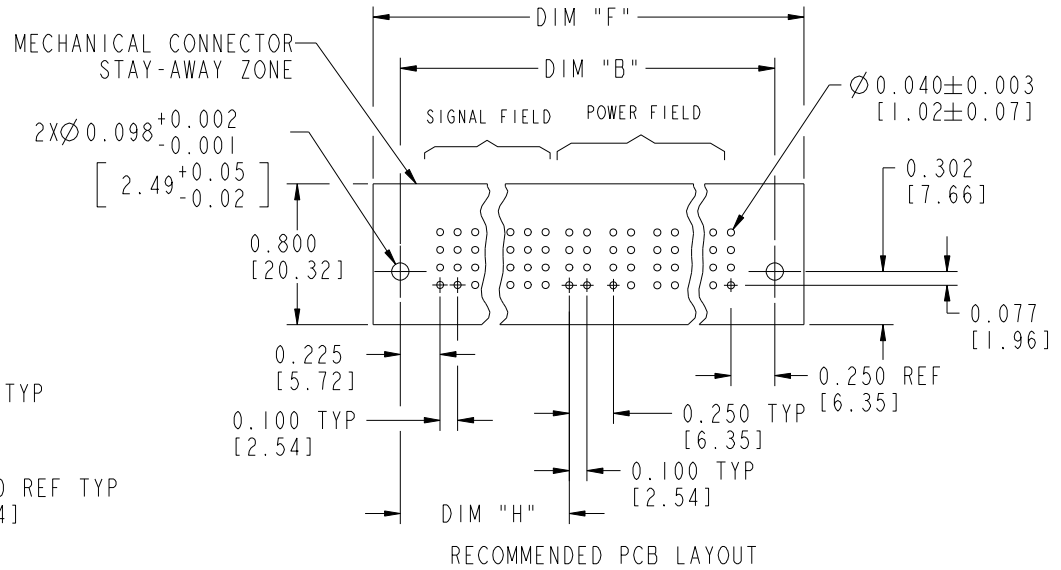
DIM "F"

MECHANICAL CONNECTOR STAY-AWAY ZONE

DIM "B"

$\emptyset 0.040 \pm 0.003$ $[1.02 \pm 0.07]$

$2X\emptyset 0.098^{+0.002}_{-0.001}$

$\left[ 2.49^{+0.05}_{-0.02} \right]$

SIGNAL FIELD

POWER FIELD

0.302 [7.66]

0.800 [20.32]

0.077 [1.96]

0.225 [5.72]

TYP

0.250 REF [6.35]

0.100 TYP [2.54]

0.250 TYP [6.35]

0.100 TYP [2.54]

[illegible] REF TYP

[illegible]4]

DIM "H"

RECOMMENDED PCB LAYOUT